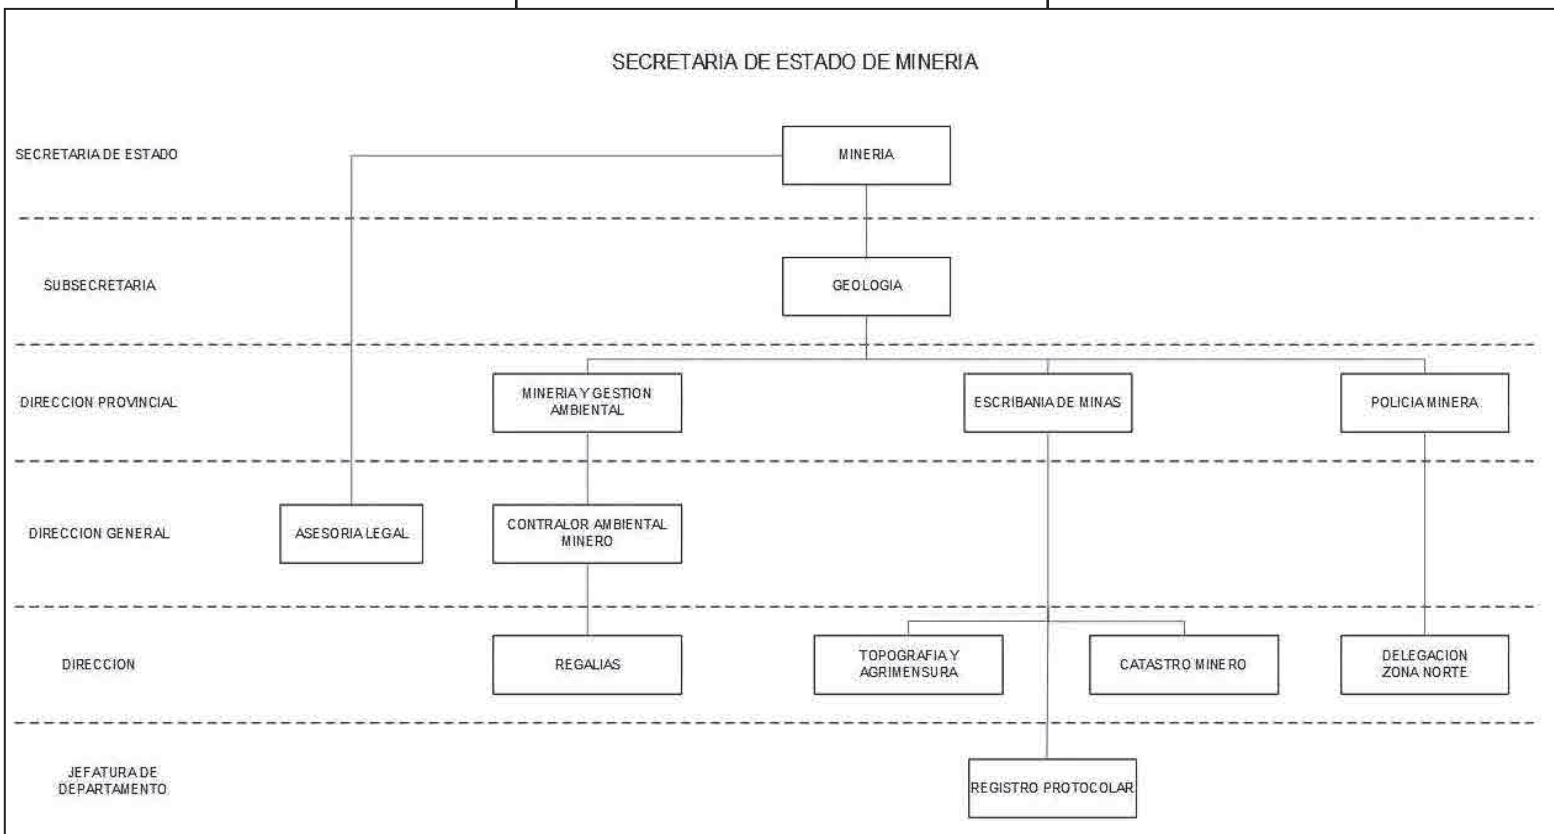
SECRETARIA DE ESTADO DE MINERIA

SECRETARIA DE ESTADO

MINERIA

SUBSECRETARIA

GEOLOGIA

DIRECCION PROVINCIAL

MINERIA Y GESTION AMBIENTAL

ESCRIBANIA DE MINAS

POLICIA MINERA

DIRECCION GENERAL

ASESORIA LEGAL

CONTRALOR AMBIENTAL MINERO

DIRECCION

REGALIAS

TOPOGRAFIA Y AGRIMENSURA

CATASTRO MINERO

DELEGACION ZONA NORTE

JEFATURA DE DEPARTAMENTO

REGISTRO PROTOCOLAR